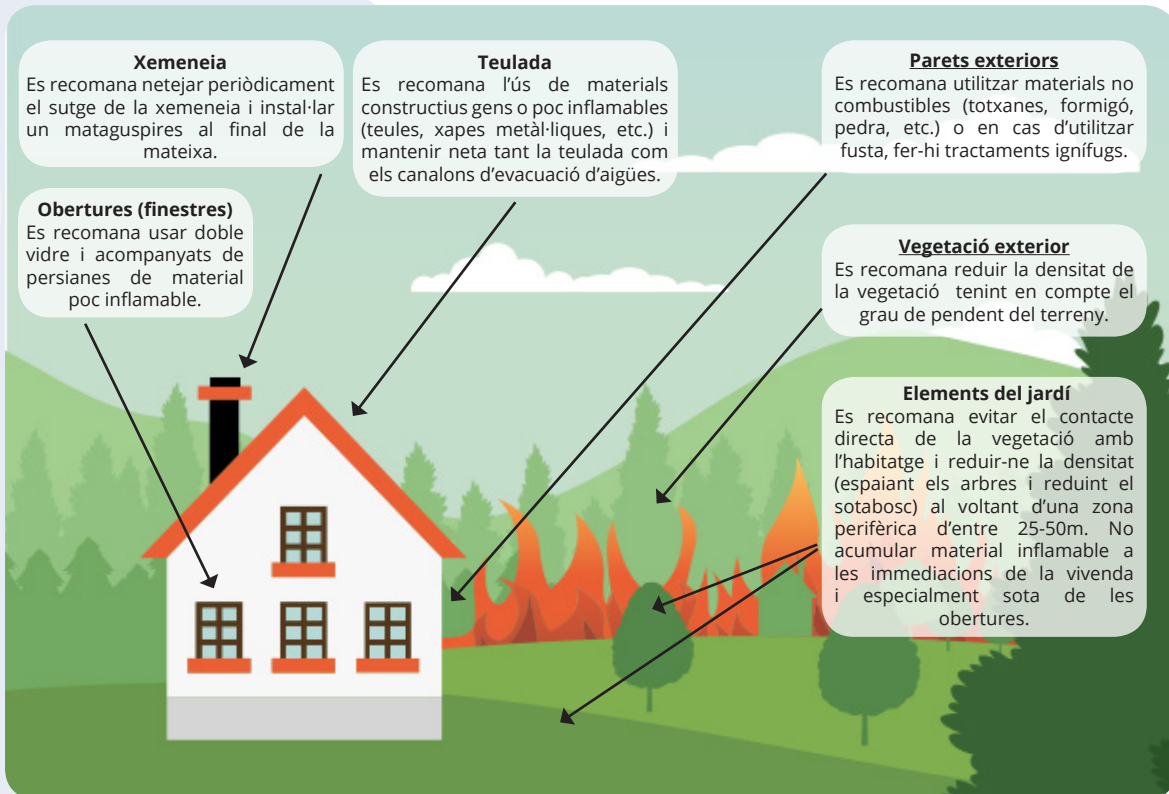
**Xemeneia**
Es recomana netejar periòdicament el sutge de la xemeneia i instal·lar un mataguspires al final de la mateixa.

**Teulada**
Es recomana l'ús de materials constructius gens o poc inflamables (teules, xapes metàl·liques, etc.) i mantenir neta tant la teulada com els canalons d'evacuació d'aigües.

**Parets exteriors**
Es recomana utilitzar materials no combustibles (totxanes, formigó, pedra, etc.) o en cas d'utilitzar fusta, fer-hi tractaments ignífugs.

**Obertures (finestres)**
Es recomana usar doble vidre i acompanyats de persianes de material poc inflamable.

**Vegetació exterior**
Es recomana reduir la densitat de la vegetació tenint en compte el grau de pendent del terreny.

**Elements del jardí**
Es recomana evitar el contacte directa de la vegetació amb l'habitatge i reduir-ne la densitat (espaiant els arbres i reduint el sotabosc) al voltant d'una zona perifèrica d'entre 25-50m. No acumular material inflamable a les immediacions de la vivenda i especialment sota de les obertures.